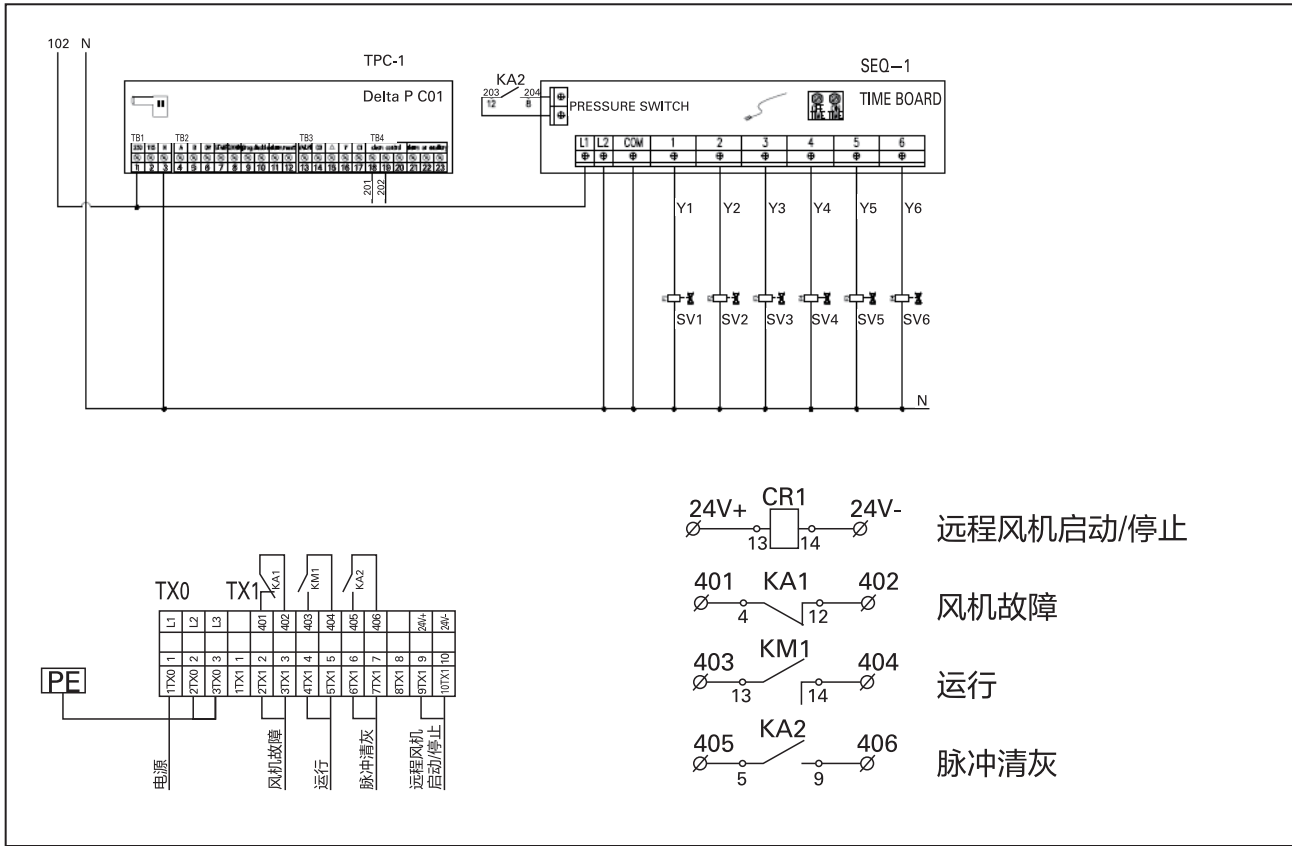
102 N

TPC-1

Delta P C01

TB1 TB2 TB3 TB4

1 2 3 4 5 6 7 8 9 10 11 12 13 14 15 16 17 18 19 20 21 22 23

201 202

KA2
203 204
12 8
PRESSURE SWITCH

SEQ–1

TIME BOARD

L1 L2 COM 1 2 3 4 5 6

Y1 Y2 Y3 Y4 Y5 Y6

SV1 SV2 SV3 SV4 SV5 SV6

N

TX0 TX1

KA1 KM1 KA2

| L1 | L2 | L3 | | 401 | 402 | 403 | 404 | 405 | 406 | | 24V+ | 24V- |
|---|---|---|---|---|---|---|---|---|---|---|---|---|
| 1 | 2 | 3 | 1 | 2 | 3 | 4 | 5 | 6 | 7 | 8 | 9 | 10 |
| 1TX0 | 2TX0 | 3TX0 | 1TX1 | 2TX1 | 3TX1 | 4TX1 | 5TX1 | 6TX1 | 7TX1 | 8TX1 | 9TX1 | 10TX1 |

PE

电源

风机故障

运行

脉冲清灰

远程风机启动/停止

24V+ CR1 24V-
13 14
远程风机启动/停止

401 KA1 402
4 12
风机故障

403 KM1 404
13 14
运行

405 KA2 406
5 9
脉冲清灰